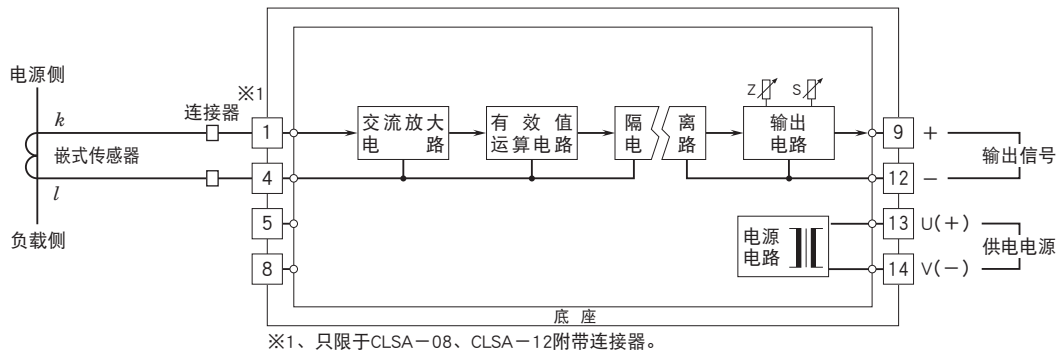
电源侧

$k$

嵌式传感器

$l$

负载侧

连接器

※1

1

4

5

8

交流放大
电　　路

有 效 值
运算电路

隔
电

离
路

Z

S

输出
电路

9

12

13

14

+

−

U(+)

V(−)

输出信号

电源
电路

供电电源

底 座

※1、只限于CLSA−08、CLSA−12附带连接器。